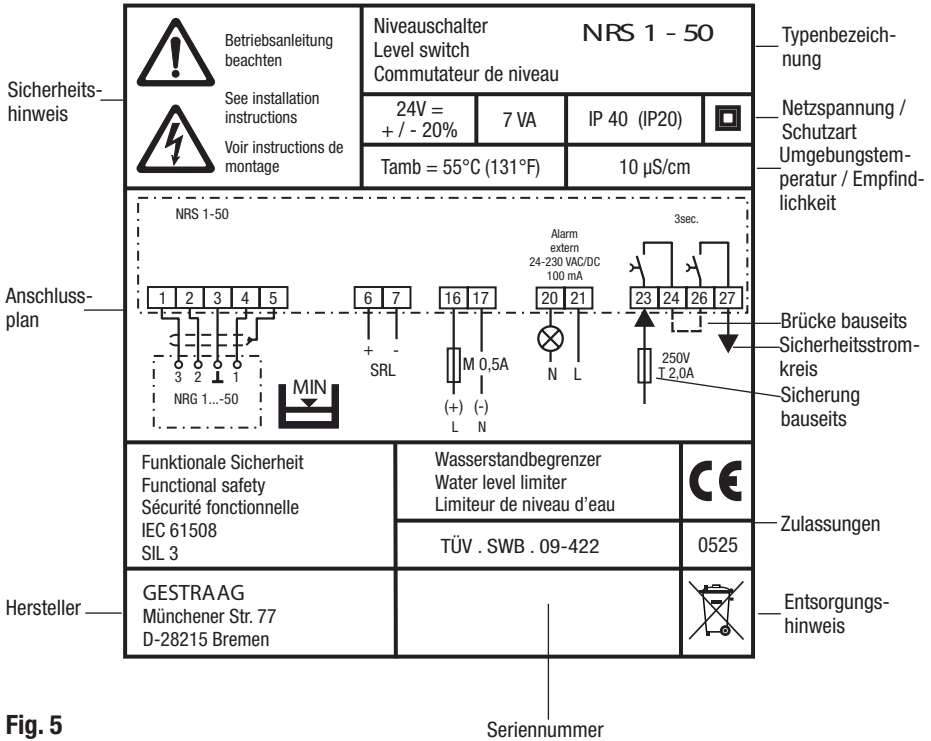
Sicherheitshinweis

Betriebsanleitung beachten

See installation instructions

Voir instructions de montage

Niveauschalter
Level switch
Commutateur de niveau

NRS 1 - 50

Typenbezeichnung

| 24V = + / - 20% | 7 VA | IP 40 (IP20) |
|---|---|---|

Netzspannung / Schutzart

Tamb = 55°C (131°F)

10 µS/cm

Umgebungstemperatur / Empfindlichkeit

NRS 1-50

Alarm extern 24-230 VAC/DC 100 mA

3sec.

Anschlussplan

1 2 3 4 5

6 7

16 17

20 21

23 24 26 27

3 2 1

NRG 1...-50

MIN

+ -
SRL

M 0,5A

(+) (-)
L N

N L

250V
T 2,0A

Brücke bauseits

Sicherheitsstromkreis

Sicherung bauseits

Funktionale Sicherheit
Functional safety
Sécurité fonctionnelle
IEC 61508
SIL 3

Wasserstandbegrenzer
Water level limiter
Limiteur de niveau d'eau

CE

TÜV . SWB . 09-422

0525

Zulassungen

Hersteller

GESTRA AG
Münchener Str. 77
D-28215 Bremen

Entsorgungshinweis

Fig. 5

Seriennummer